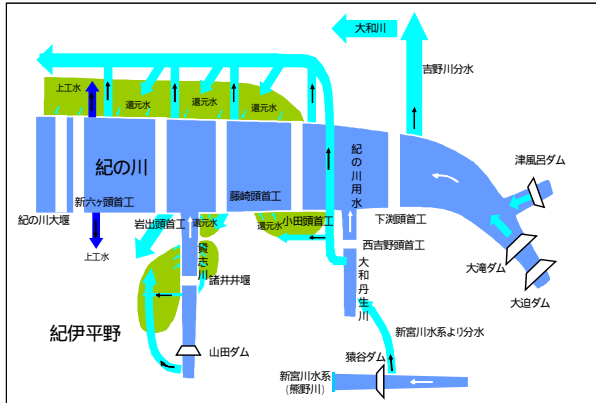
大和川

吉野川分水

上工水

還元水

還元水

還元水

紀の川

紀の川用水

津風呂ダム

藤崎頭首工

新六ヶ頭首工

岩出頭首工

小田頭首工

下渕頭首工

紀の川大堰

還元水

還元水

西吉野頭首工

上工水

貴志川

諸井井堰

大和丹生川

大滝ダム

大迫ダム

紀伊平野

新宮川水系より分水

山田ダム

猿谷ダム

新宮川水系
(熊野川)